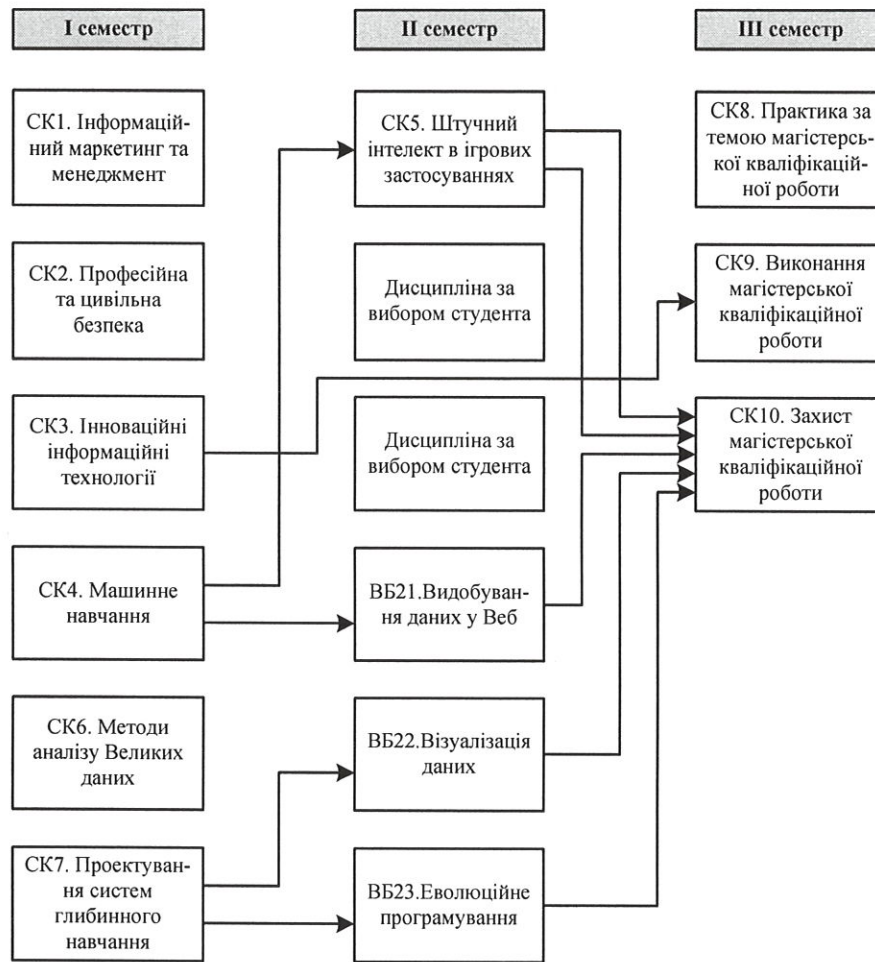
I семестр

II семестр

III семестр

СК1. Інформаційний маркетинг та менеджмент

СК2. Професійна та цивільна безпека

СК3. Інноваційні інформаційні технології

СК4. Машинне навчання

СК6. Методи аналізу Великих даних

СК7. Проектування систем глибинного навчання

СК5. Штучний інтелект в ігрових застосуваннях

Дисципліна за вибором студента

Дисципліна за вибором студента

ВБ21.Видобування даних у Веб

ВБ22.Візуалізація даних

ВБ23.Еволюційне програмування

СК8. Практика за темою магістерської кваліфікаційної роботи

СК9. Виконання магістерської кваліфікаційної роботи

СК10. Захист магістерської кваліфікаційної роботи